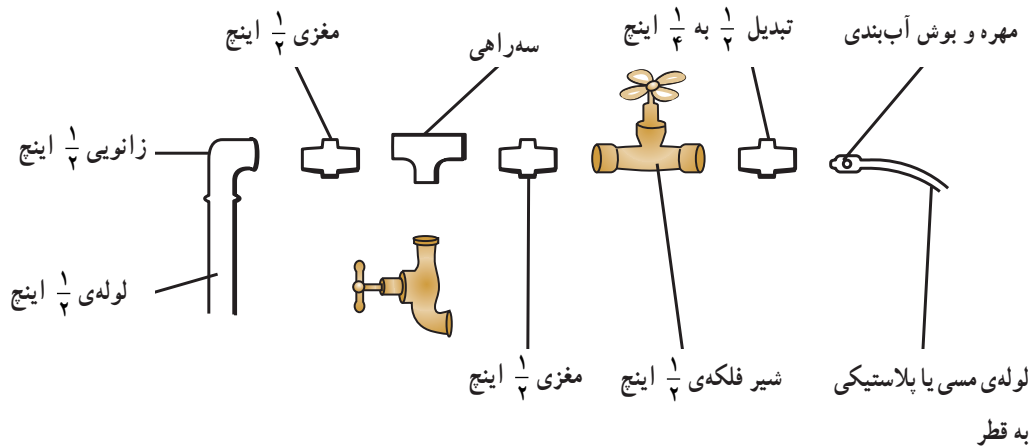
مغزی $\frac{1}{2}$ اینچ

سه‌راهی

تبدیل $\frac{1}{2}$ به $\frac{1}{4}$ اینچ

مهره و بوش آب‌بندی

زانویی $\frac{1}{2}$ اینچ

لوله‌ی $\frac{1}{2}$ اینچ

مغزی $\frac{1}{2}$ اینچ

شیر فلکه‌ی $\frac{1}{2}$ اینچ

لوله‌ی مسی یا پلاستیکی به قطر